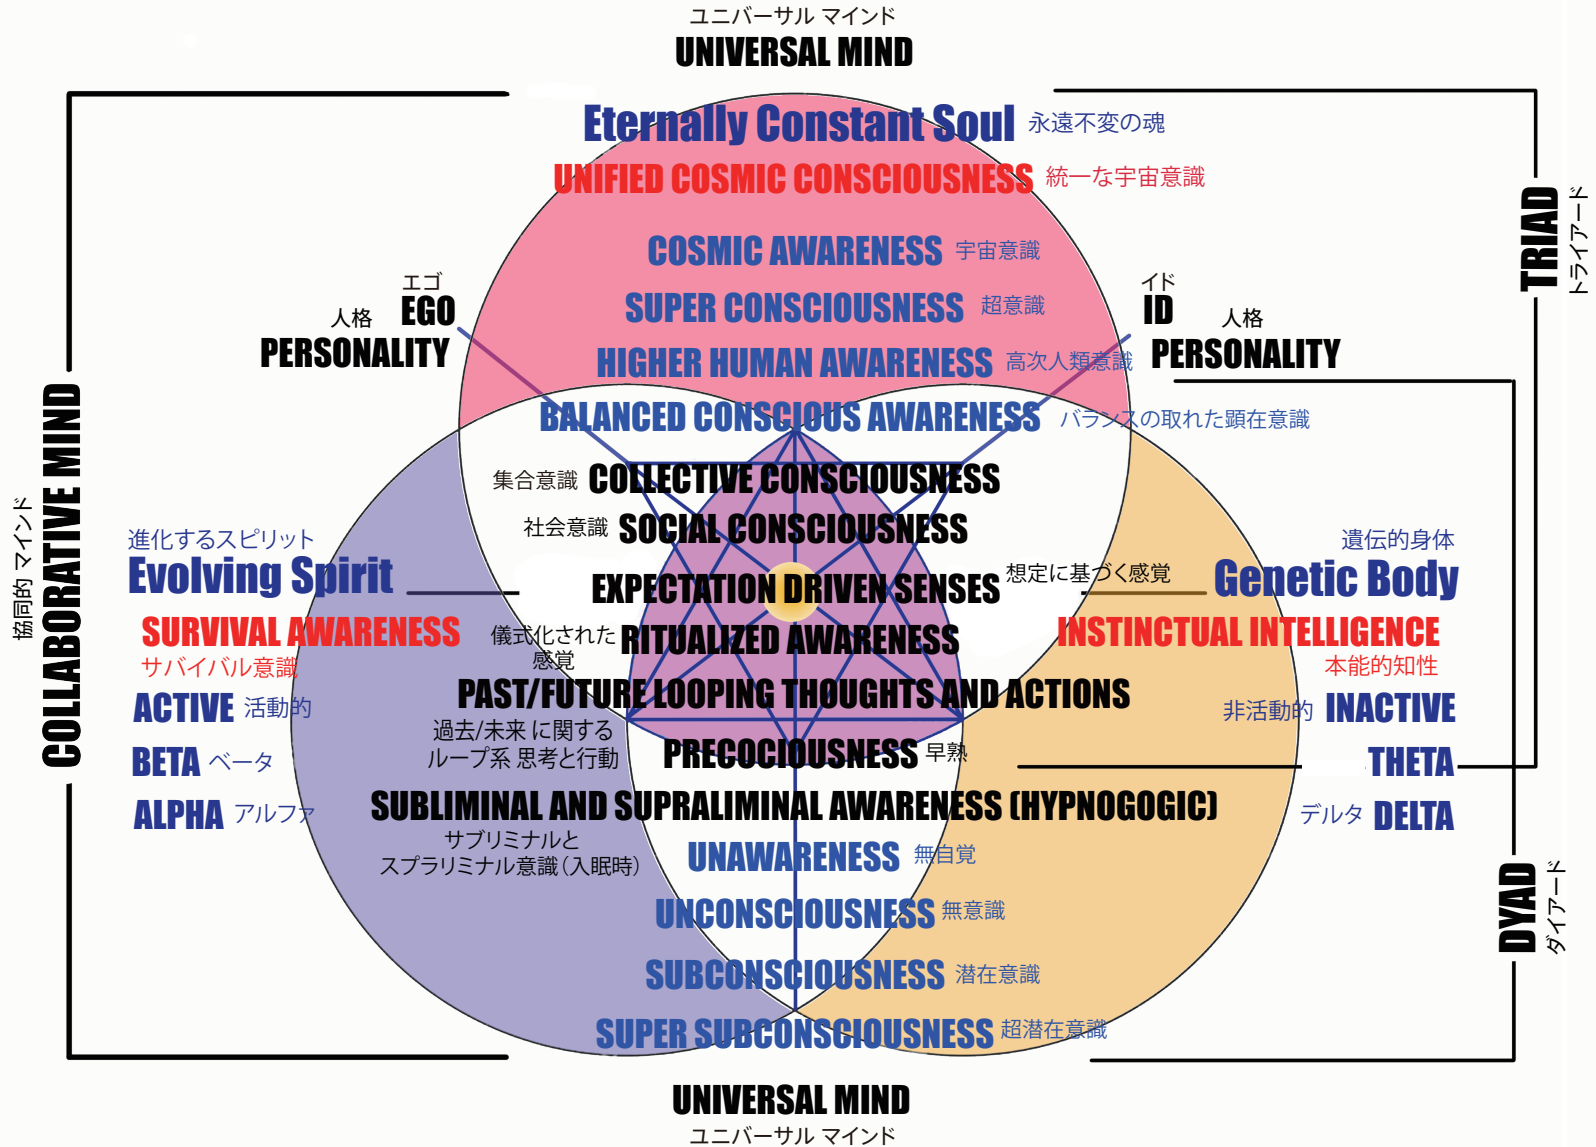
ユニバーサル マインド
UNIVERSAL MIND

Eternally Constant Soul 永遠不変の魂
UNIFIED COSMIC CONSCIOUSNESS 統一な宇宙意識
COSMIC AWARENESS 宇宙意識
SUPER CONSCIOUSNESS 超意識
HIGHER HUMAN AWARENESS 高次人類意識
BALANCED CONSCIOUS AWARENESS バランスの取れた顕在意識

TRIAD
トライアード

エゴ
人格 EGO
PERSONALITY

イド
ID 人格
PERSONALITY

協同的 マインド
COLLABORATIVE MIND

集合意識 COLLECTIVE CONSCIOUSNESS
社会意識 SOCIAL CONSCIOUSNESS
EXPECTATION DRIVEN SENSES 想定に基づく感覚
儀式化された感覚 RITUALIZED AWARENESS
PAST/FUTURE LOOPING THOUGHTS AND ACTIONS
過去/未来 に関する ループ系 思考と行動
PRECOCIOUSNESS 早熟
SUBLIMINAL AND SUPRALIMINAL AWARENESS (HYPNOGOGIC)
サブリミナルと スプラリミナル意識(入眠時)
UNAWARENESS 無自覚
UNCONSCIOUSNESS 無意識
SUBCONSCIOUSNESS 潜在意識
SUPER SUBCONSCIOUSNESS 超潜在意識

進化するスピリット
Evolving Spirit
SURVIVAL AWARENESS
サバイバル意識
ACTIVE 活動的
BETA ベータ
ALPHA アルファ

遺伝的身体
Genetic Body
INSTINCTUAL INTELLIGENCE
本能的知性
非活動的 INACTIVE
THETA
デルタ DELTA

DYAD
ダイアード

UNIVERSAL MIND
ユニバーサル マインド